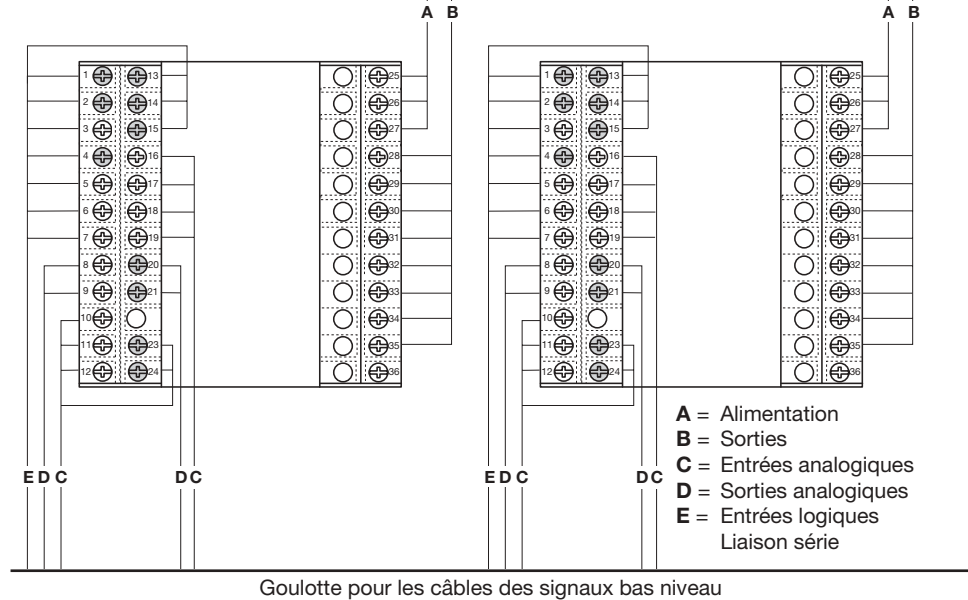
A B A B

1 13
2 14
3 15
4 16
5 17
6 18
7 19
8 20
9 21
10
11 23
12 24

25
26
27
28
29
30
31
32
33
34
35
36

1 13
2 14
3 15
4 16
5 17
6 18
7 19
8 20
9 21
10
11 23
12 24

25
26
27
28
29
30
31
32
33
34
35
36

E D C D C E D C D C

**A** = Alimentation
**B** = Sorties
**C** = Entrées analogiques
**D** = Sorties analogiques
**E** = Entrées logiques
Liaison série

Goulotte pour les câbles des signaux bas niveau